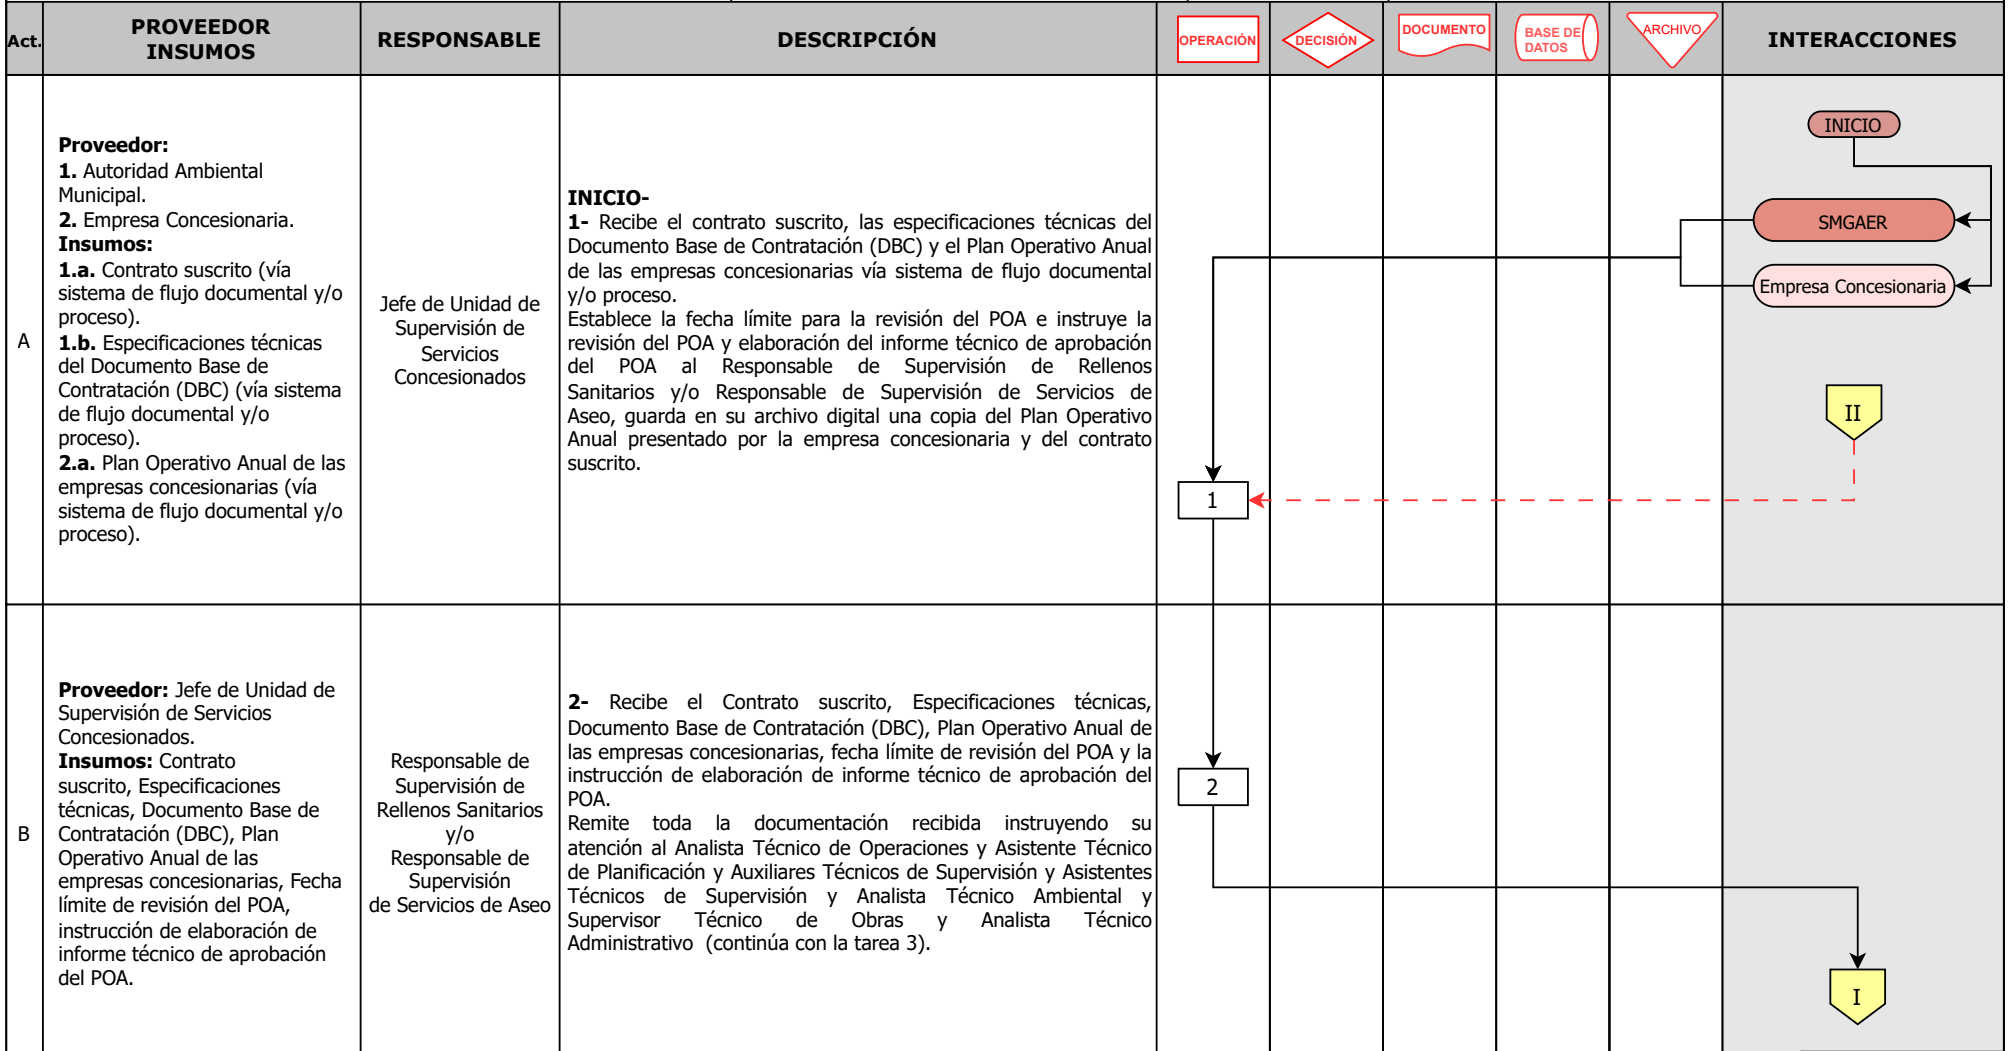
| Act. | PROVEEDOR INSUMOS | RESPONSABLE | DESCRIPCIÓN | OPERACIÓN | DECISIÓN | DOCUMENTO | BASE DE DATOS | ARCHIVO | INTERACCIONES |
|---|---|---|---|---|---|---|---|---|---|
| A | **Proveedor:** **1.** Autoridad Ambiental Municipal. **2.** Empresa Concesionaria. **Insumos:** **1.a.** Contrato suscrito (vía sistema de flujo documental y/o proceso). **1.b.** Especificaciones técnicas del Documento Base de Contratación (DBC) (vía sistema de flujo documental y/o proceso). **2.a.** Plan Operativo Anual de las empresas concesionarias (vía sistema de flujo documental y/o proceso). | Jefe de Unidad de Supervisión de Servicios Concesionados | **INICIO-** **1-** Recibe el contrato suscrito, las especificaciones técnicas del Documento Base de Contratación (DBC) y el Plan Operativo Anual de las empresas concesionarias vía sistema de flujo documental y/o proceso. Establece la fecha límite para la revisión del POA e instruye la revisión del POA y elaboración del informe técnico de aprobación del POA al Responsable de Supervisión de Rellenos Sanitarios y/o Responsable de Supervisión de Servicios de Aseo, guarda en su archivo digital una copia del Plan Operativo Anual presentado por la empresa concesionaria y del contrato suscrito. | 1 | | | | | INICIO SMGAER Empresa Concesionaria II |
| B | **Proveedor:** Jefe de Unidad de Supervisión de Servicios Concesionados. **Insumos:** Contrato suscrito, Especificaciones técnicas, Documento Base de Contratación (DBC), Plan Operativo Anual de las empresas concesionarias, Fecha límite de revisión del POA, instrucción de elaboración de informe técnico de aprobación del POA. | Responsable de Supervisión de Rellenos Sanitarios y/o Responsable de Supervisión de Servicios de Aseo | **2-** Recibe el Contrato suscrito, Especificaciones técnicas, Documento Base de Contratación (DBC), Plan Operativo Anual de las empresas concesionarias, fecha límite de revisión del POA y la instrucción de elaboración de informe técnico de aprobación del POA. Remite toda la documentación recibida instruyendo su atención al Analista Técnico de Operaciones y Asistente Técnico de Planificación y Auxiliares Técnicos de Supervisión y Asistentes Técnicos de Supervisión y Analista Técnico Ambiental y Supervisor Técnico de Obras y Analista Técnico Administrativo (continúa con la tarea 3). | 2 | | | | | I |